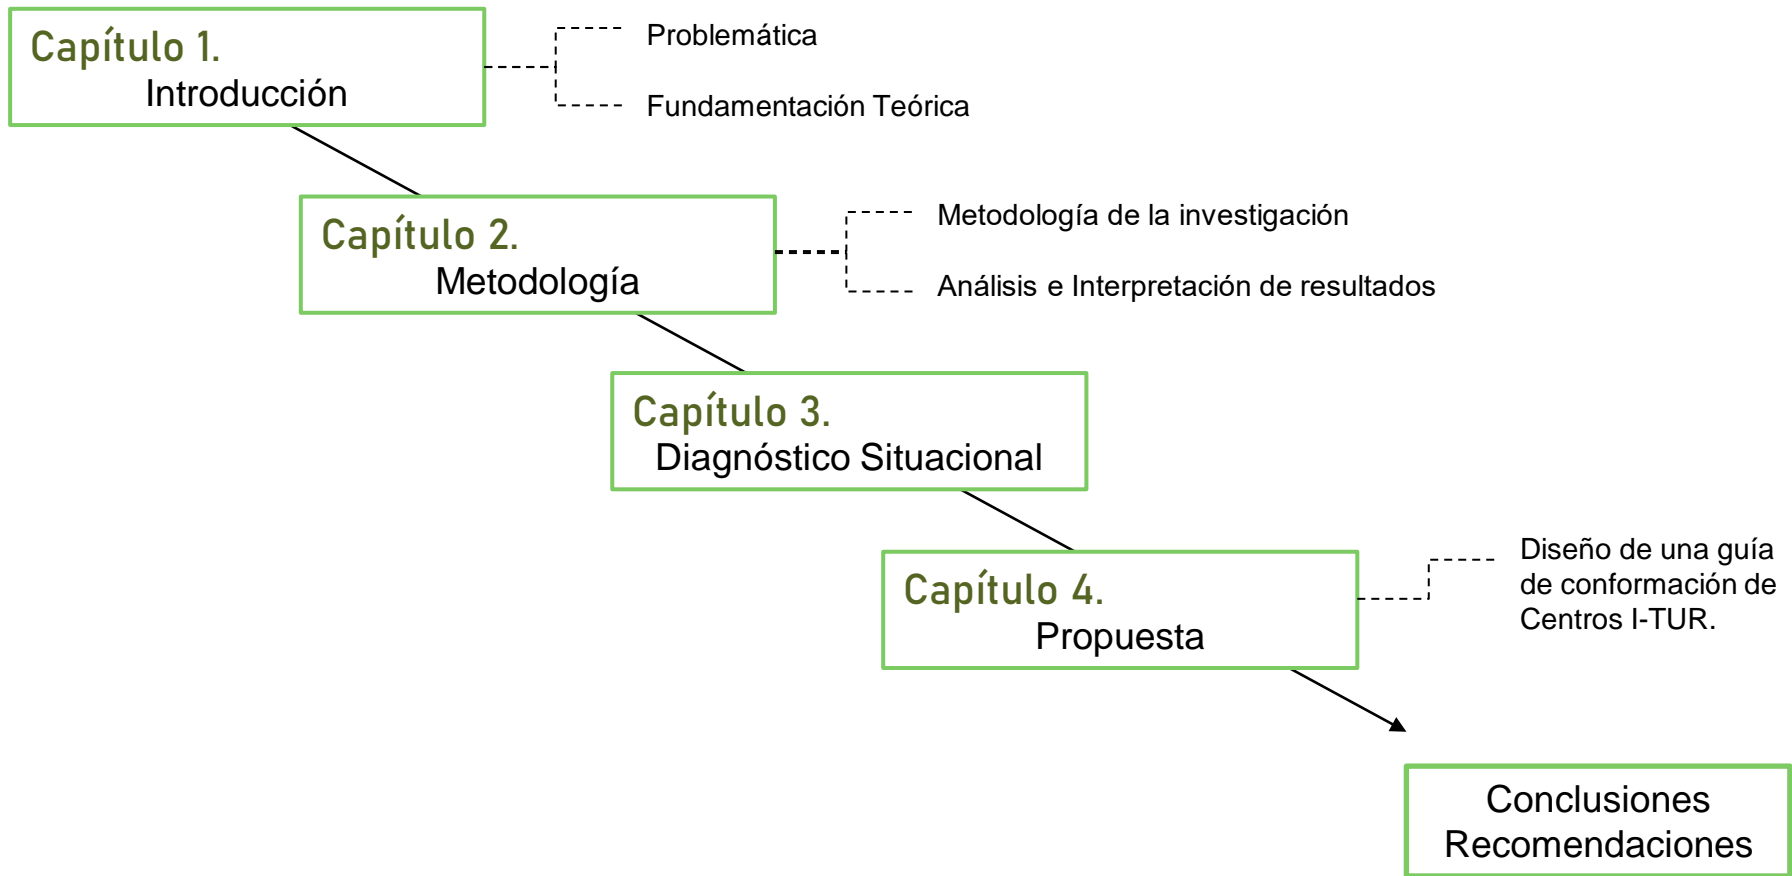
Capítulo 1.
Introducción

Problemática

Fundamentación Teórica

Capítulo 2.
Metodología

Metodología de la investigación

Análisis e Interpretación de resultados

Capítulo 3.
Diagnóstico Situacional

Capítulo 4.
Propuesta

Diseño de una guía de conformación de Centros I-TUR.

Conclusiones
Recomendaciones